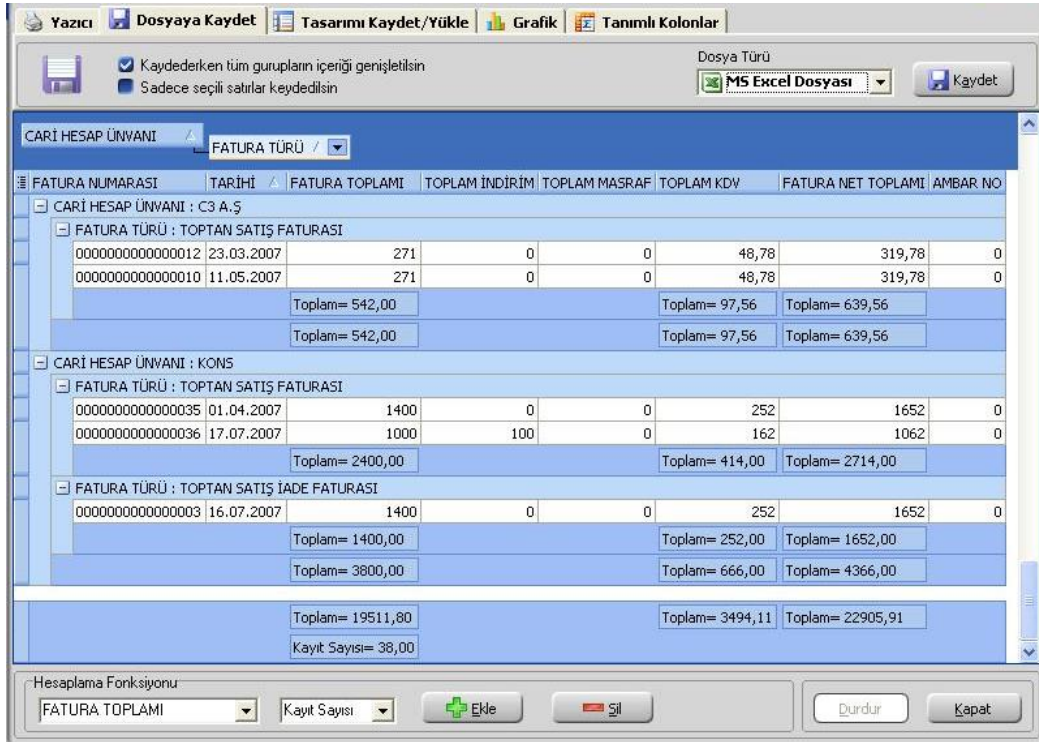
Yazıcı | Dosyaya Kaydet | Tasarımı Kaydet/Yükle | Grafik | Tanımlı Kolonlar

Kaydederken tüm grupların içeriği genişletilsin
Sadece seçili satırlar keydedilsin

Dosya Türü
MS Excel Dosyası
Kaydet

CARİ HESAP ÜNVANI
FATURA TÜRÜ

| FATURA NUMARASI | TARİHİ | FATURA TOPLAMI | TOPLAM İNDİRİM | TOPLAM MASRAF | TOPLAM KDV | FATURA NET TOPLAMI | AMBAR NO |
|---|---|---|---|---|---|---|---|
| CARİ HESAP ÜNVANI : C3 A.Ş | | | | | | | |
| FATURA TÜRÜ : TOPTAN SATIŞ FATURASI | | | | | | | |
| 0000000000000012 | 23.03.2007 | 271 | 0 | 0 | 48,78 | 319,78 | 0 |
| 0000000000000010 | 11.05.2007 | 271 | 0 | 0 | 48,78 | 319,78 | 0 |
| | | Toplam= 542,00 | | | Toplam= 97,56 | Toplam= 639,56 | |
| | | Toplam= 542,00 | | | Toplam= 97,56 | Toplam= 639,56 | |
| CARİ HESAP ÜNVANI : KONS | | | | | | | |
| FATURA TÜRÜ : TOPTAN SATIŞ FATURASI | | | | | | | |
| 0000000000000035 | 01.04.2007 | 1400 | 0 | 0 | 252 | 1652 | 0 |
| 0000000000000036 | 17.07.2007 | 1000 | 100 | 0 | 162 | 1062 | 0 |
| | | Toplam= 2400,00 | | | Toplam= 414,00 | Toplam= 2714,00 | |
| FATURA TÜRÜ : TOPTAN SATIŞ İADE FATURASI | | | | | | | |
| 0000000000000003 | 16.07.2007 | 1400 | 0 | 0 | 252 | 1652 | 0 |
| | | Toplam= 1400,00 | | | Toplam= 252,00 | Toplam= 1652,00 | |
| | | Toplam= 3800,00 | | | Toplam= 666,00 | Toplam= 4366,00 | |
| | | Toplam= 19511,80 | | | Toplam= 3494,11 | Toplam= 22905,91 | |
| | | Kayıt Sayısı= 38,00 | | | | | |

Hesaplama Fonksiyonu
FATURA TOPLAMI
Kayıt Sayısı
Ekle
Sil
Durdur
Kapat